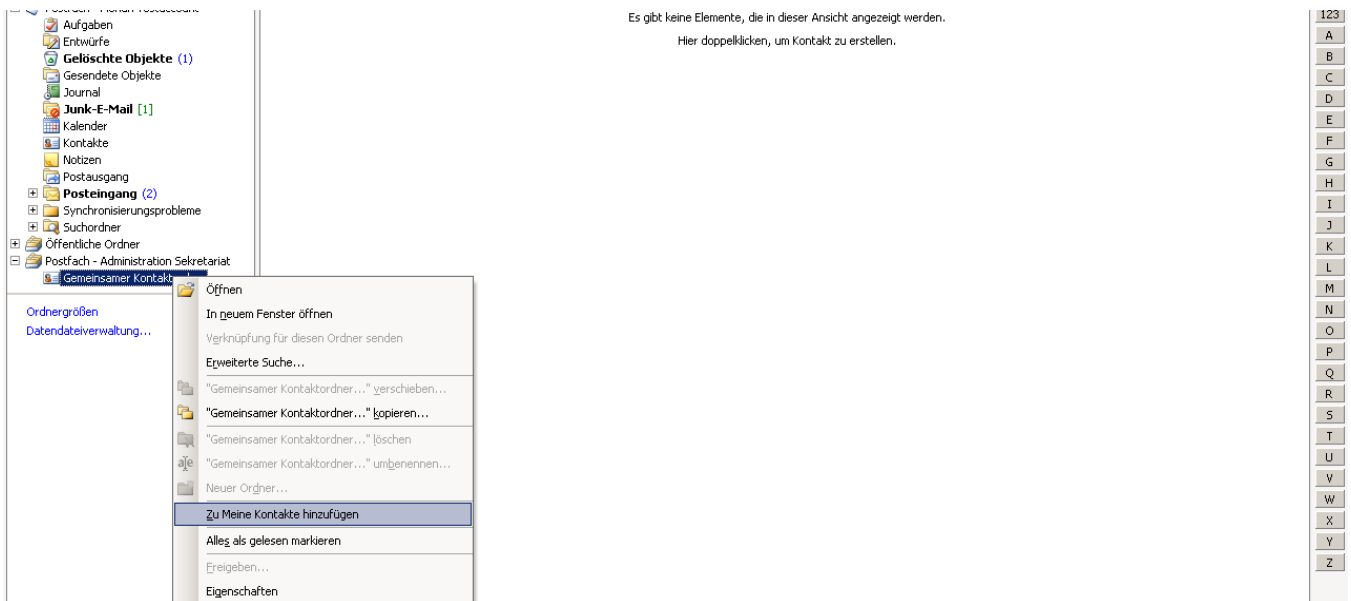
Aufgaben
Entwürfe
Gelöschte Objekte (1)
Gesendete Objekte
Journal
Junk-E-Mail [1]
Kalender
Kontakte
Notizen
Postausgang
Posteingang (2)
Synchronisierungsprobleme
Suchordner
Öffentliche Ordner
Postfach - Administration Sekretariat
Gemeinsamer Kontakt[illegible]

Ordnergrößen
Datendateiverwaltung...

Öffnen
In neuem Fenster öffnen
Verknüpfung für diesen Ordner senden
Erweiterte Suche...
"Gemeinsamer Kontaktordner..." verschieben...
"Gemeinsamer Kontaktordner..." kopieren...
"Gemeinsamer Kontaktordner..." löschen
"Gemeinsamer Kontaktordner..." umbenennen...
Neuer Ordner...
Zu Meine Kontakte hinzufügen
Alles als gelesen markieren
Freigeben...
Eigenschaften

Es gibt keine Elemente, die in dieser Ansicht angezeigt werden.
Hier doppelklicken, um Kontakt zu erstellen.

123
A
B
C
D
E
F
G
H
I
J
K
L
M
N
O
P
Q
R
S
T
U
V
W
X
Y
Z